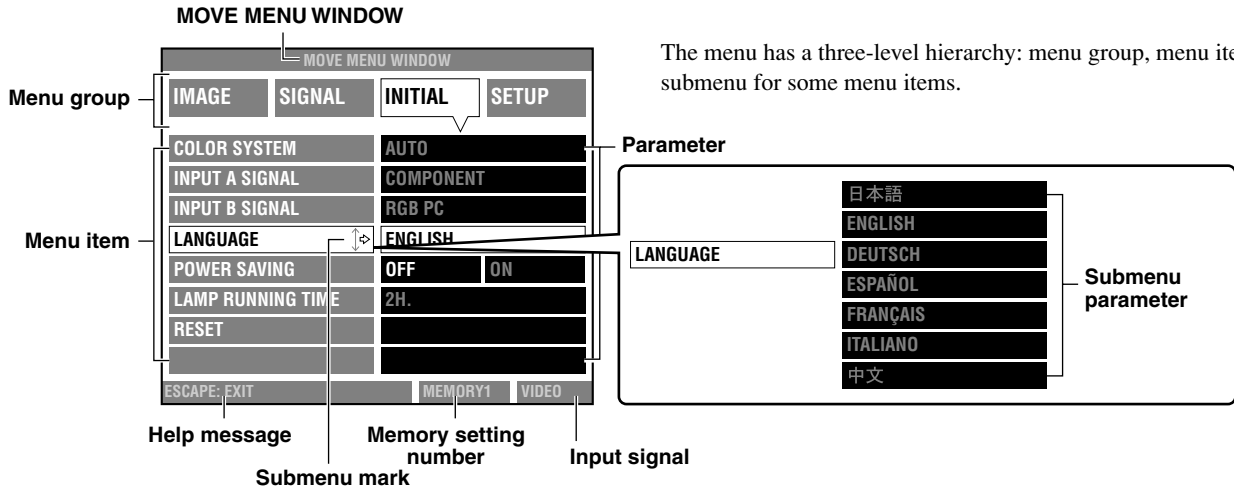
MOVE MENU WINDOW

MOVE MENU WINDOW

Menu group

IMAGE SIGNAL INITIAL SETUP

COLOR SYSTEM AUTO

INPUT A SIGNAL COMPONENT

INPUT B SIGNAL RGB PC

Menu item

LANGUAGE ENGLISH

POWER SAVING OFF ON

LAMP RUNNING TIME 2H.

RESET

ESCAPE: EXIT MEMORY1 VIDEO

Help message

Memory setting number

Input signal

Submenu mark

The menu has a three-level hierarchy: menu group, menu ite submenu for some menu items.

Parameter

LANGUAGE

日本語

ENGLISH

DEUTSCH

ESPAÑOL

FRANÇAIS

ITALIANO

中文

Submenu parameter